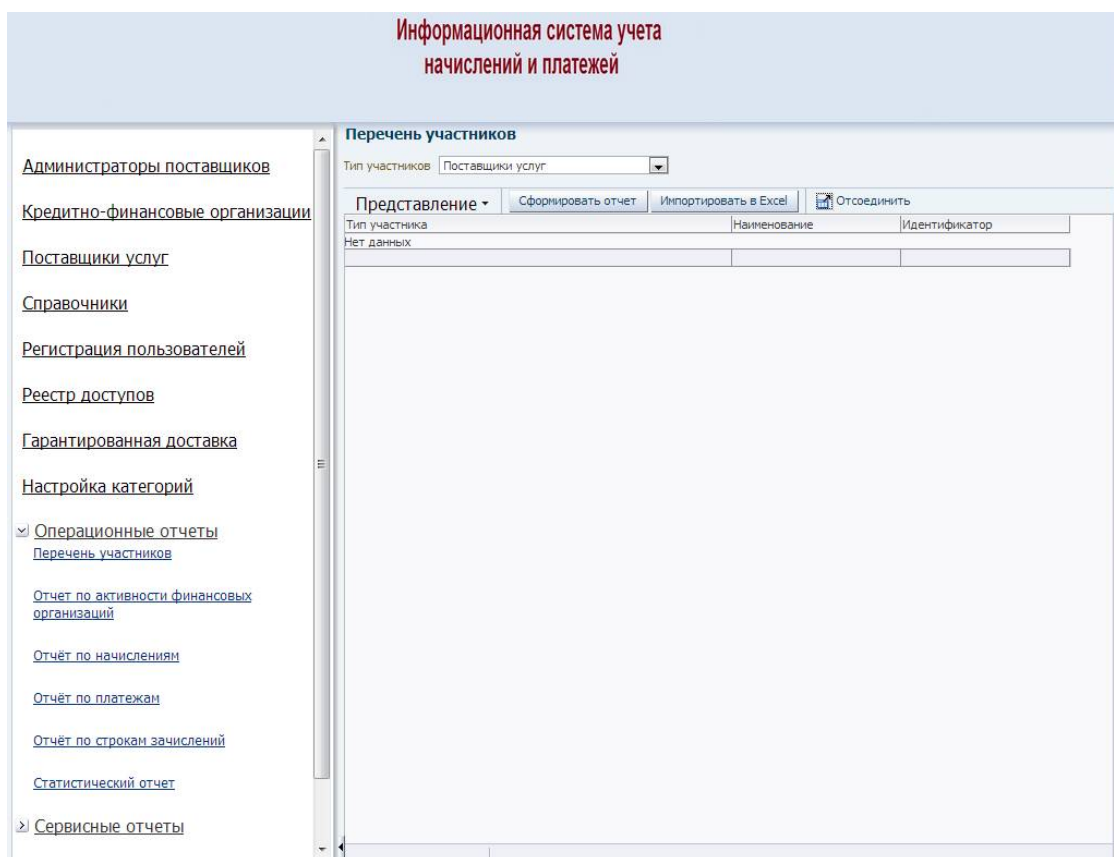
Информационная система учета начислений и платежей

Администраторы поставщиков

Кредитно-финансовые организации

Поставщики услуг

Справочники

Регистрация пользователей

Реестр доступов

Гарантированная доставка

Настройка категорий

Операционные отчеты
Перечень участников

Отчет по активности финансовых организаций

Отчёт по начислениям

Отчёт по платежам

Отчёт по строкам зачислений

Статистический отчет

Сервисные отчеты

Перечень участников

Тип участников Поставщики услуг

Представление ▾ Сформировать отчет Импортировать в Excel Отсоединить

| Тип участника | Наименование | Идентификатор |
|---|---|---|
| Нет данных | | |